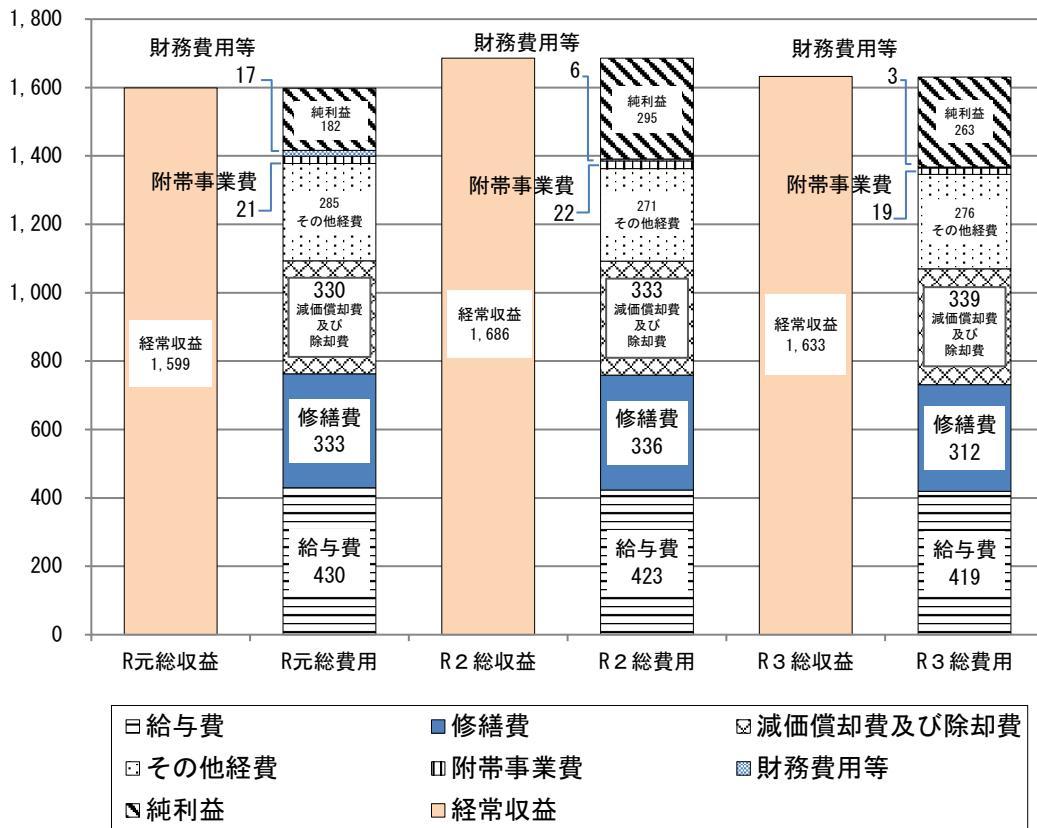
1,800
1,600
1,400
1,200
1,000
800
600
400
200
0

財務費用等
17
附帯事業費
21
経常収益
1,599
純利益
182
285
その他経費
330
減価償却費
及び
除却費
修繕費
333
給与費
430

財務費用等
6
附帯事業費
22
経常収益
1,686
純利益
295
271
その他経費
333
減価償却費
及び
除却費
修繕費
336
給与費
423

財務費用等
3
附帯事業費
19
経常収益
1,633
純利益
263
276
その他経費
339
減価償却費
及び
除却費
修繕費
312
給与費
419

R元総収益
R元総費用
R２総収益
R２総費用
R３総収益
R３総費用

給与費
修繕費
減価償却費及び除却費
その他経費
附帯事業費
財務費用等
純利益
経常収益